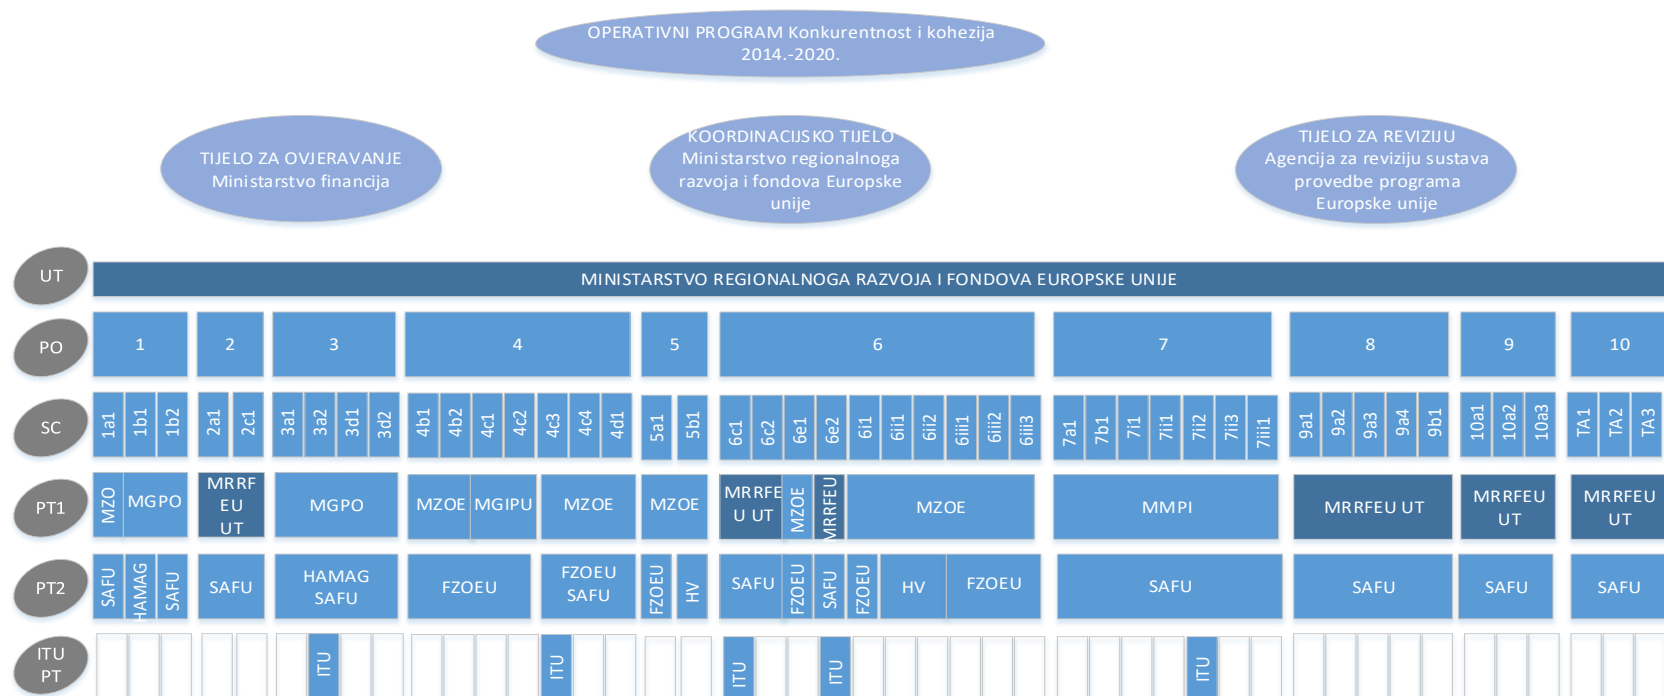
OPERATIVNI PROGRAM Konkurentnost i kohezija 2014.-2020.

TIJELO ZA OVJERAVANJE Ministarstvo financija

KOORDINACIJSKO TIJELO Ministarstvo regionalnoga razvoja i fondova Europske unije

TIJELO ZA REVIZIJU Agencija za reviziju sustava provedbe programa Europske unije

UT

MINISTARSTVO REGIONALNOGA RAZVOJA I FONDOVA EUROPSKE UNIJE

PO

1 2 3 4 5 6 7 8 9 10

SC

1a1 1b1 1b2 2a1 2c1 3a1 3a2 3d1 3d2 4b1 4b2 4c1 4c2 4c3 4c4 4d1 5a1 5b1 6c1 6c2 6e1 6e2 6i1 6ii1 6ii2 6iii1 6iii2 6iii3 7a1 7b1 7i1 7ii1 7ii2 7ii3 7iii1 9a1 9a2 9a3 9a4 9b1 10a1 10a2 10a3 TA1 TA2 TA3

PT1

MZO MGPO MRRF EU UT MGPO MZOE MGIPU MZOE MZOE MRRFE U UT MZOE MRRFEU MZOE MMPI MRRFEU UT MRRFEU UT MRRFEU UT

PT2

SAFU HAMAG SAFU SAFU HAMAG SAFU FZOEU FZOEU SAFU FZOEU HV SAFU FZOEU SAFU FZOEU HV FZOEU SAFU SAFU SAFU SAFU

ITU PT

ITU ITU ITU ITU ITU